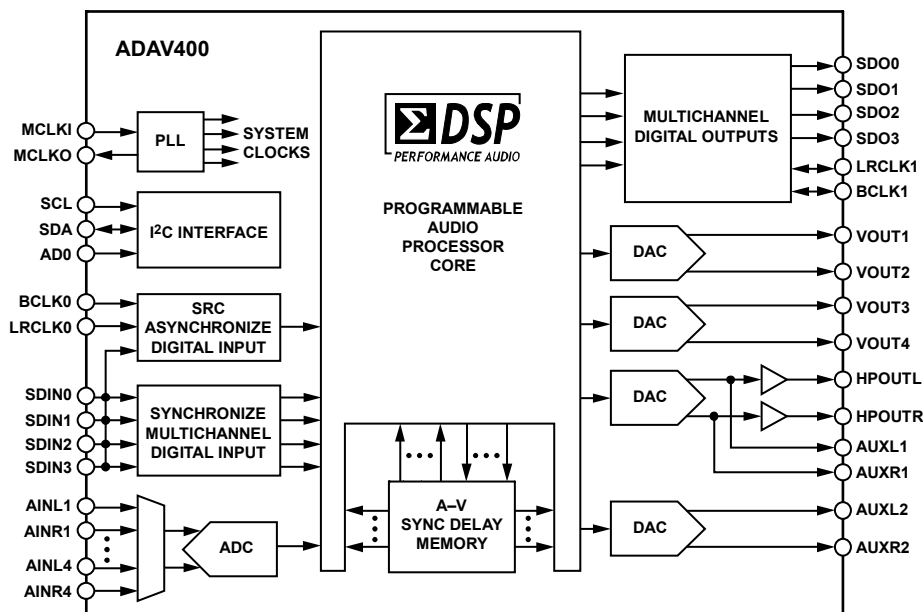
ADAV400

MCLKI
MCLKO
PLL
SYSTEM CLOCKS

SCL
SDA
AD0
I²C INTERFACE

BCLK0
LRCLK0
SRC ASYNCHRONIZE DIGITAL INPUT

SDIN0
SDIN1
SDIN2
SDIN3
SYNCHRONIZE MULTICHANNEL DIGITAL INPUT

AINL1
AINR1
AINL4
AINR4
ADC

ΣDSP
PERFORMANCE AUDIO

PROGRAMMABLE AUDIO PROCESSOR CORE

A–V SYNC DELAY MEMORY

MULTICHANNEL DIGITAL OUTPUTS
SDO0
SDO1
SDO2
SDO3
LRCLK1
BCLK1

DAC
VOUT1
VOUT2

DAC
VOUT3
VOUT4

DAC
HPOUTL
HPOUTR
AUXL1
AUXR1

DAC
AUXL2
AUXR2